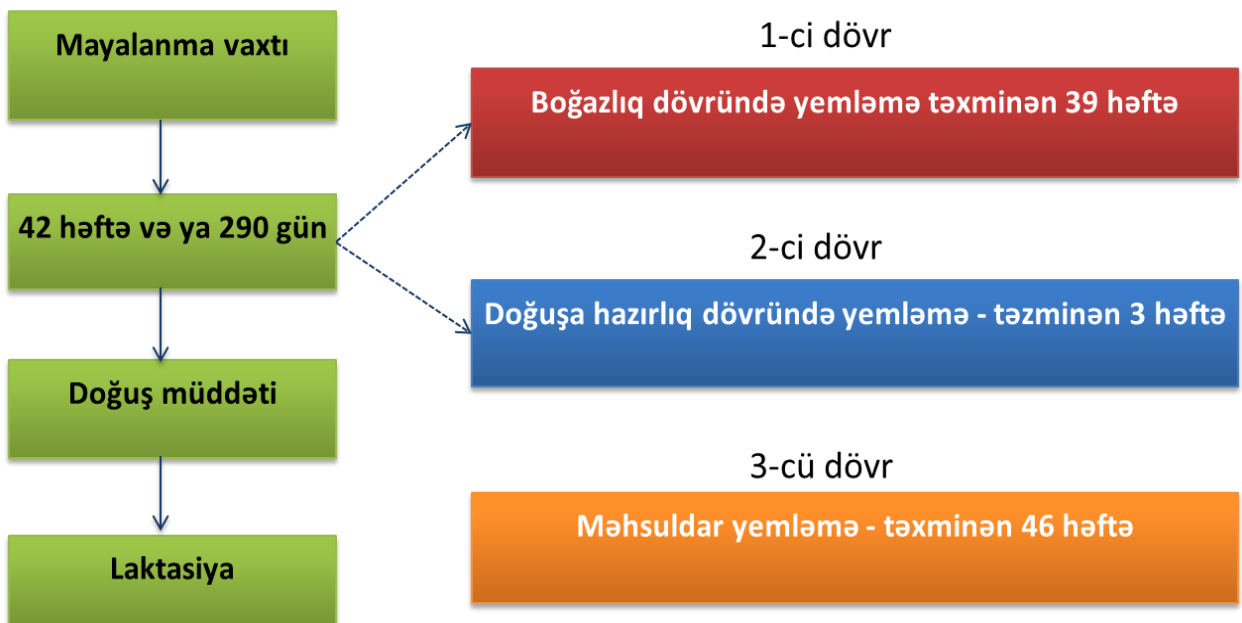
Mayalanma vaxtı

42 həftə və ya 290 gün

Doğuş müddəti

Laktasiya

1-ci dövr

Boğazlıq dövründə yemləmə təxminən 39 həftə

2-ci dövr

Doğuşa hazırlıq dövründə yemləmə - təzminən 3 həftə

3-cü dövr

Məhsuldar yemləmə - təxminən 46 həftə